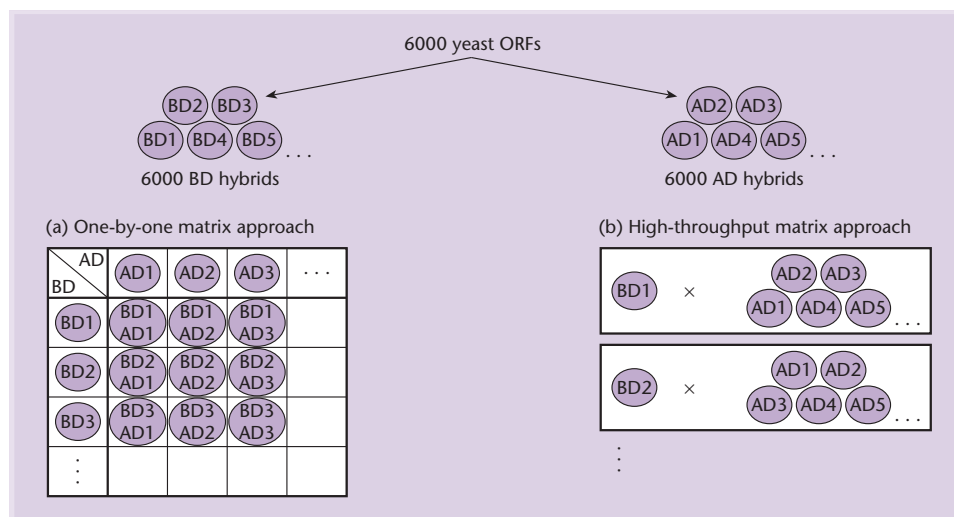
6000 yeast ORFs

BD2 BD3
BD1 BD4 BD5 . . .
6000 BD hybrids

AD2 AD3
AD1 AD4 AD5 . . .
6000 AD hybrids

(a) One-by-one matrix approach

| BD \ AD | AD1 | AD2 | AD3 | . . . |
|---|---|---|---|---|
| BD1 | BD1 AD1 | BD1 AD2 | BD1 AD3 | |
| BD2 | BD2 AD1 | BD2 AD2 | BD2 AD3 | |
| BD3 | BD3 AD1 | BD3 AD2 | BD3 AD3 | |
| ⋮ | | | | |

(b) High-throughput matrix approach

BD1 × AD2 AD3 AD1 AD4 AD5 . . .

BD2 × AD1 AD2 AD3 AD4 AD5 . . .

⋮